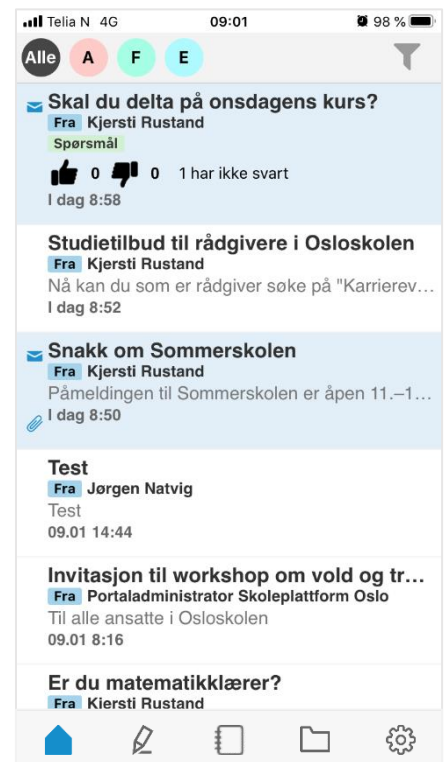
Telia N 4G 09:01 98 %

Alle A F E

Skal du delta på onsdagens kurs?
Fra Kjersti Rustand
Spørsmål
0 0 1 har ikke svart
I dag 8:58

Studietilbud til rådgivere i Osloskolen
Fra Kjersti Rustand
Nå kan du som er rådgiver søke på "Karrierev...
I dag 8:52

Snakk om Sommerskolen
Fra Kjersti Rustand
Påmeldingen til Sommerskolen er åpen 11.–1...
I dag 8:50

Test
Fra Jørgen Natvig
Test
09.01 14:44

Invitasjon til workshop om vold og tr...
Fra Portaladministrator Skoleplattform Oslo
Til alle ansatte i Osloskolen
09.01 8:16

Er du matematikklærer?
Fra Kjersti Rustand